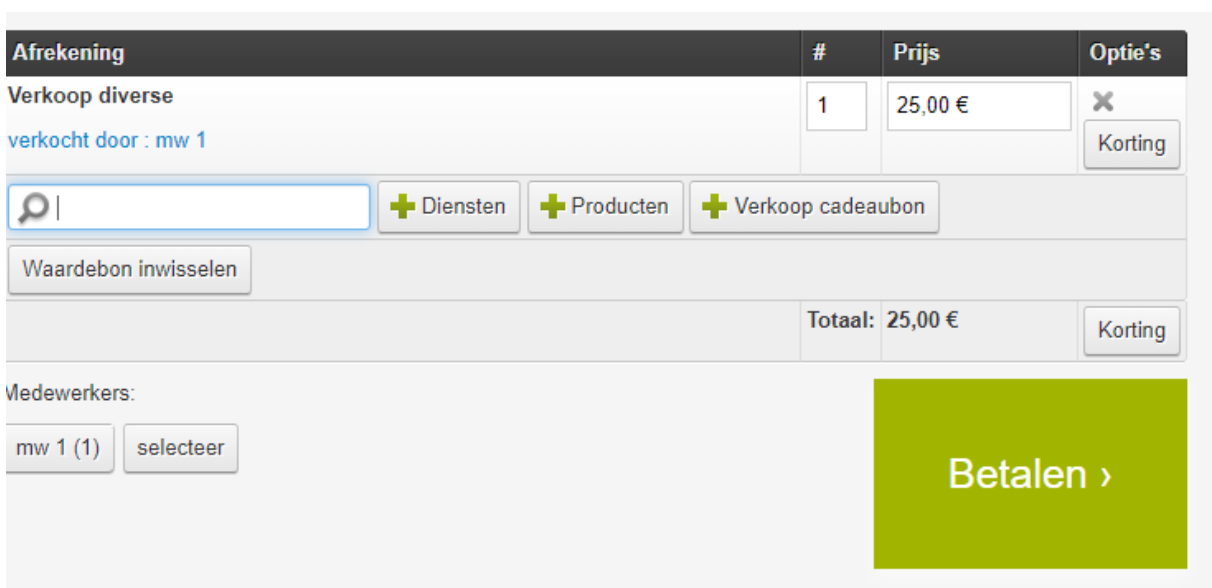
| Afrekening | # | Prijs | Optie's |
|---|---|---|---|
| Verkoop diverse<br>verkocht door : mw 1 | 1 | 25,00 € | × Korting |

Diensten Producten Verkoop cadeaubon

Waardebon inwisselen

Totaal: 25,00 € Korting

Medewerkers:

mw 1 (1) selecteer

Betalen ›